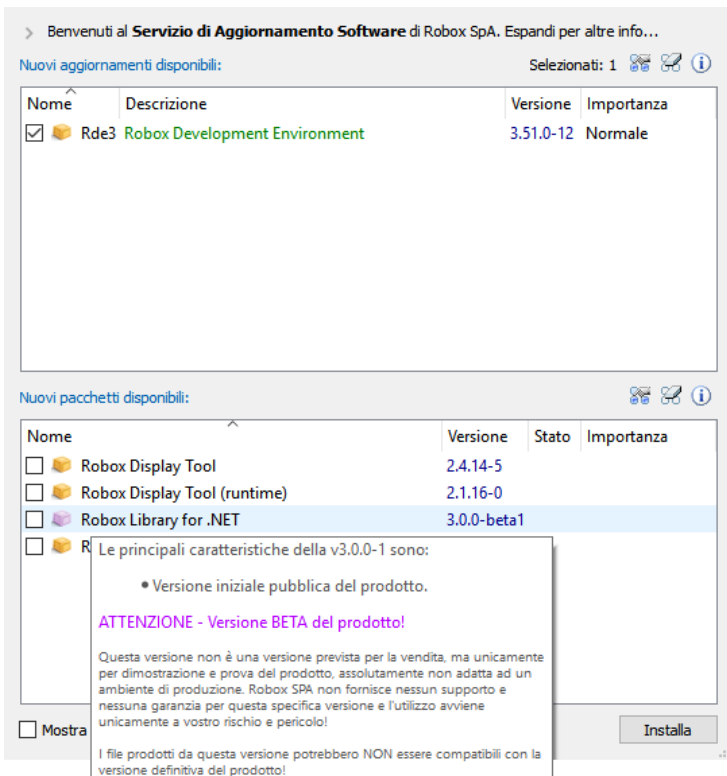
> Benvenuti al **Servizio di Aggiornamento Software** di Robox SpA. Espandi per altre info...

Nuovi aggiornamenti disponibili:

Selezionati: 1

| Nome | Descrizione | Versione | Importanza |
|---|---|---|---|
| Rde3 | Robox Development Environment | 3.51.0-12 | Normale |

Nuovi pacchetti disponibili:

| Nome | Versione | Stato | Importanza |
|---|---|---|---|
| Robox Display Tool | 2.4.14-5 | | |
| Robox Display Tool (runtime) | 2.1.16-0 | | |
| Robox Library for .NET | 3.0.0-beta1 | | |
| R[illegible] | | | |

Le principali caratteristiche della v3.0.0-1 sono:

• Versione iniziale pubblica del prodotto.

ATTENZIONE - Versione BETA del prodotto!

Questa versione non è una versione prevista per la vendita, ma unicamente per dimostrazione e prova del prodotto, assolutamente non adatta ad un ambiente di produzione. Robox SPA non fornisce nessun supporto e nessuna garanzia per questa specifica versione e l'utilizzo avviene unicamente a vostro rischio e pericolo!

I file prodotti da questa versione potrebbero NON essere compatibili con la versione definitiva del prodotto!

Mostra

Installa